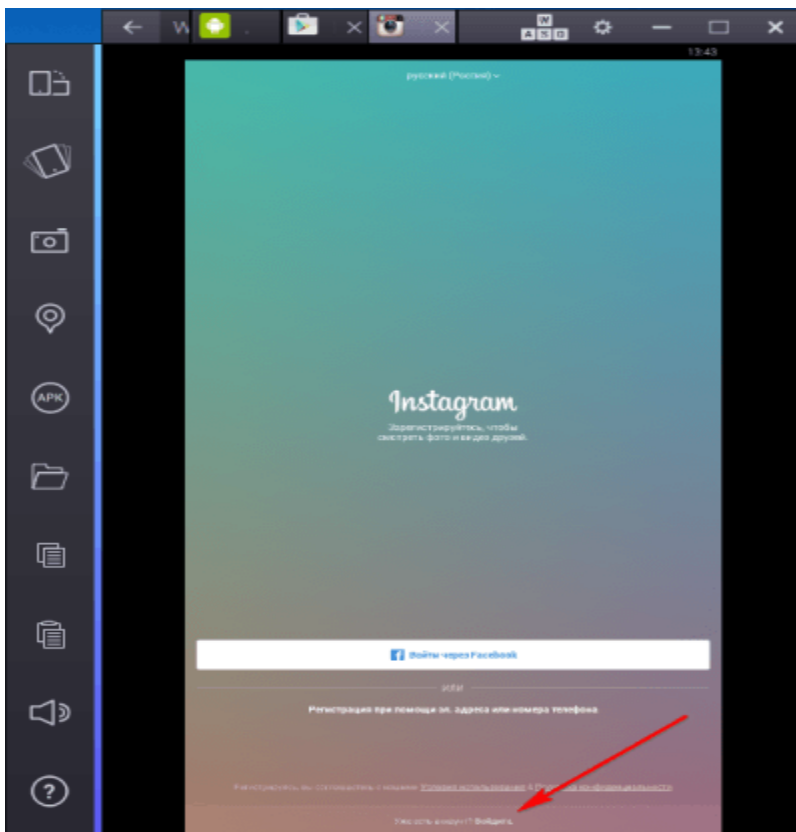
W

A S D

13:43

русский (Россия)

Instagram

Зарегистрируйтесь, чтобы смотреть фото и видео друзей.

APK

Войти через Facebook

ИЛИ

Регистрация при помощи эл. адреса или номера телефона

Регистрируясь, вы соглашаетесь с нашими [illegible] и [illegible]

Уже есть аккаунт? Войдите.